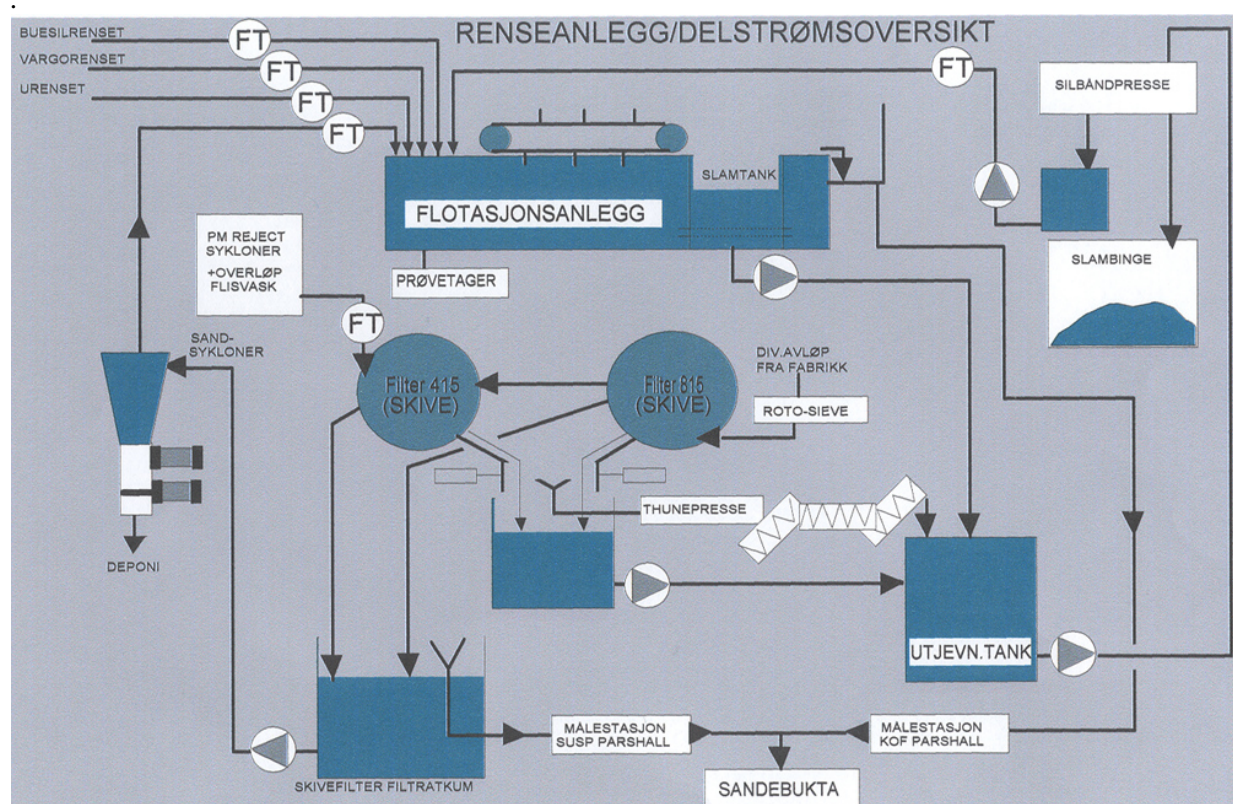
RENSEANLEGG/DELSTRØMSOVERSIKT

BUESILRENSET
VARGORENSET
URENSET

FT
FT
FT
FT
FT

SILBÅNDPRESSE

SLAMTANK

FLOTASJONSANLEGG

PM REJECT SYKLONER
+OVERLØP FLISVASK

PRØVETAGER

SLAMBINGE

FT

SAND-SYKLONER

Filter 415 (SKIVE)

Filter 815 (SKIVE)

DIV.AVLØP FRA FABRIKK

ROTO-SIEVE

THUNEPRESSE

DEPONI

UTJEVN.TANK

MÅLESTASJON SUSP PARSHALL

MÅLESTASJON KOF PARSHALL

SKIVEFILTER FILTRATKUM

SANDEBUKTA